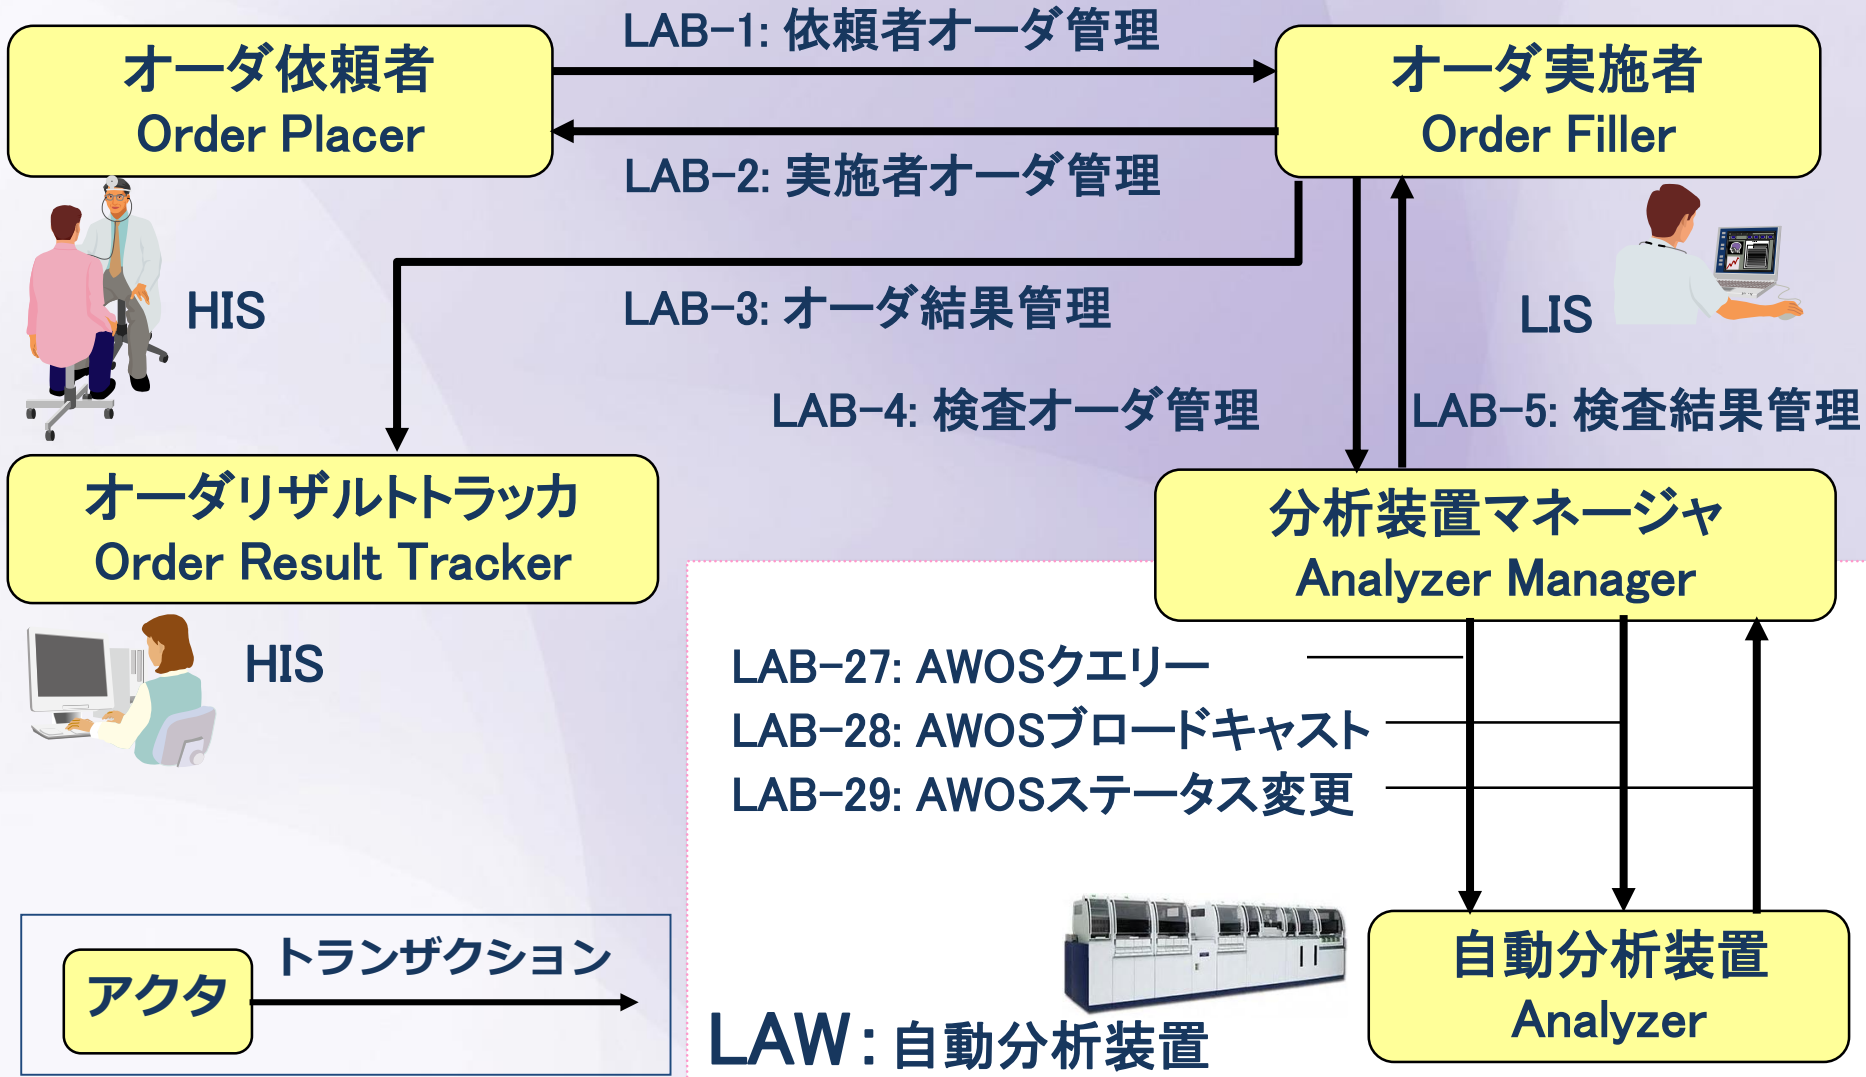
オーダ依頼者
Order Placer

LAB-1: 依頼者オーダ管理

オーダ実施者
Order Filler

LAB-2: 実施者オーダ管理

HIS

LAB-3: オーダ結果管理

LIS

LAB-4: 検査オーダ管理

LAB-5: 検査結果管理

オーダリザルトトラッカ
Order Result Tracker

分析装置マネージャ
Analyzer Manager

HIS

LAB-27: AWOSクエリー
LAB-28: AWOSブロードキャスト
LAB-29: AWOSステータス変更

トランザクション
アクタ

自動分析装置
Analyzer

LAW : 自動分析装置